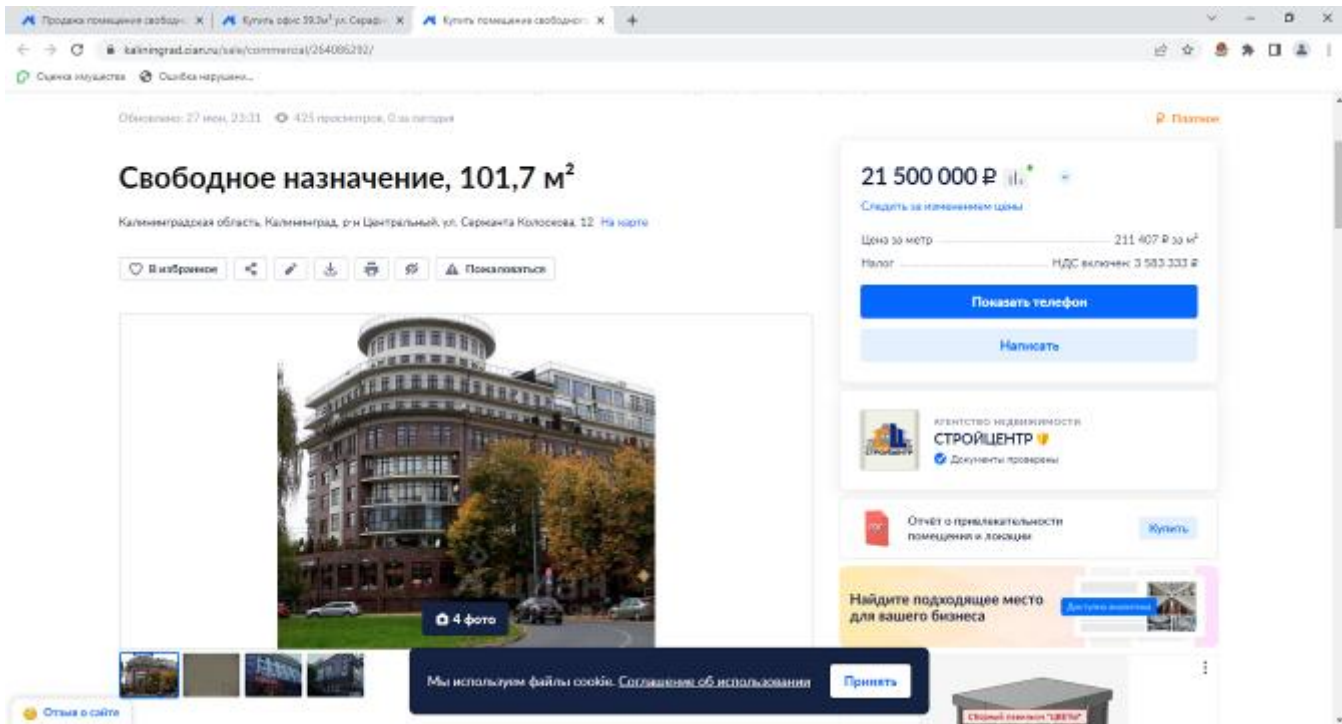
Продажа помещения свобод... | Купить офис 59,3м² ул. Серафи... | Купить помещение свободног...

kaliningrad.cian.ru/sale/commercial/264086292/

Оценка имущества | Ошибка нарушени...

Обновлено: 27 мюн, 23:31 · 425 просмотров, 0 за сегодня

₽ Платное

Свободное назначение, 101,7 м²

Калининградская область, Калининград, р-н Центральный, ул. Сержанта Колоскова, 12 На карте

В избранное | Пожаловаться

4 фото

21 500 000 ₽

Следить за изменением цены

Цена за метр 211 407 ₽ за м²

Налог НДС включен: 3 583 333 ₽

Показать телефон

Написать

АГЕНТСТВО НЕДВИЖИМОСТИ

СТРОЙЦЕНТР

Документы проверены

Отчёт о привлекательности помещения и локации

Купить

Найдите подходящее место для вашего бизнеса

Мы используем файлы cookie. Соглашение об использовании

Принять

Отзыв о сайте